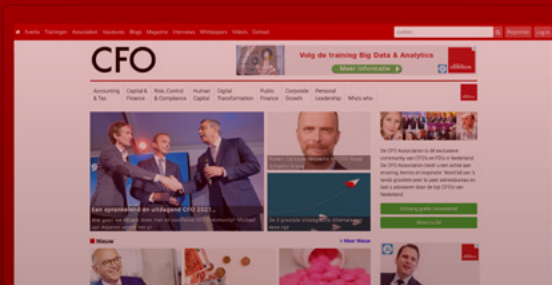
Events Trainingen Association Vacatures Blogs Magazine Interviews Whitepapers Video Contact

Registreer Login

CFO

Volg de training Big Data & Analytics

Meer informatie

Accounting & Tax

Capital & Finance

Risk, Control & Compliance

Human Capital

Digital Transformation

Public Finance

Corporate Growth

Personal Leadership

Who's who

Een spraakmakend en uitdagend CFO 2021...

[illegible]

De 5 grootste strategische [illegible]

De CFO Association is de exclusieve community van CFOs en FDs in Nederland. De CFO Association biedt cutive schat aan ervaring, kennis en inzichten. Word lid en 'is bonds geschikt per te gaan administrators en laat u adviseren door de top CFOs van Nederland.

Nieuws

Meer Nieuws